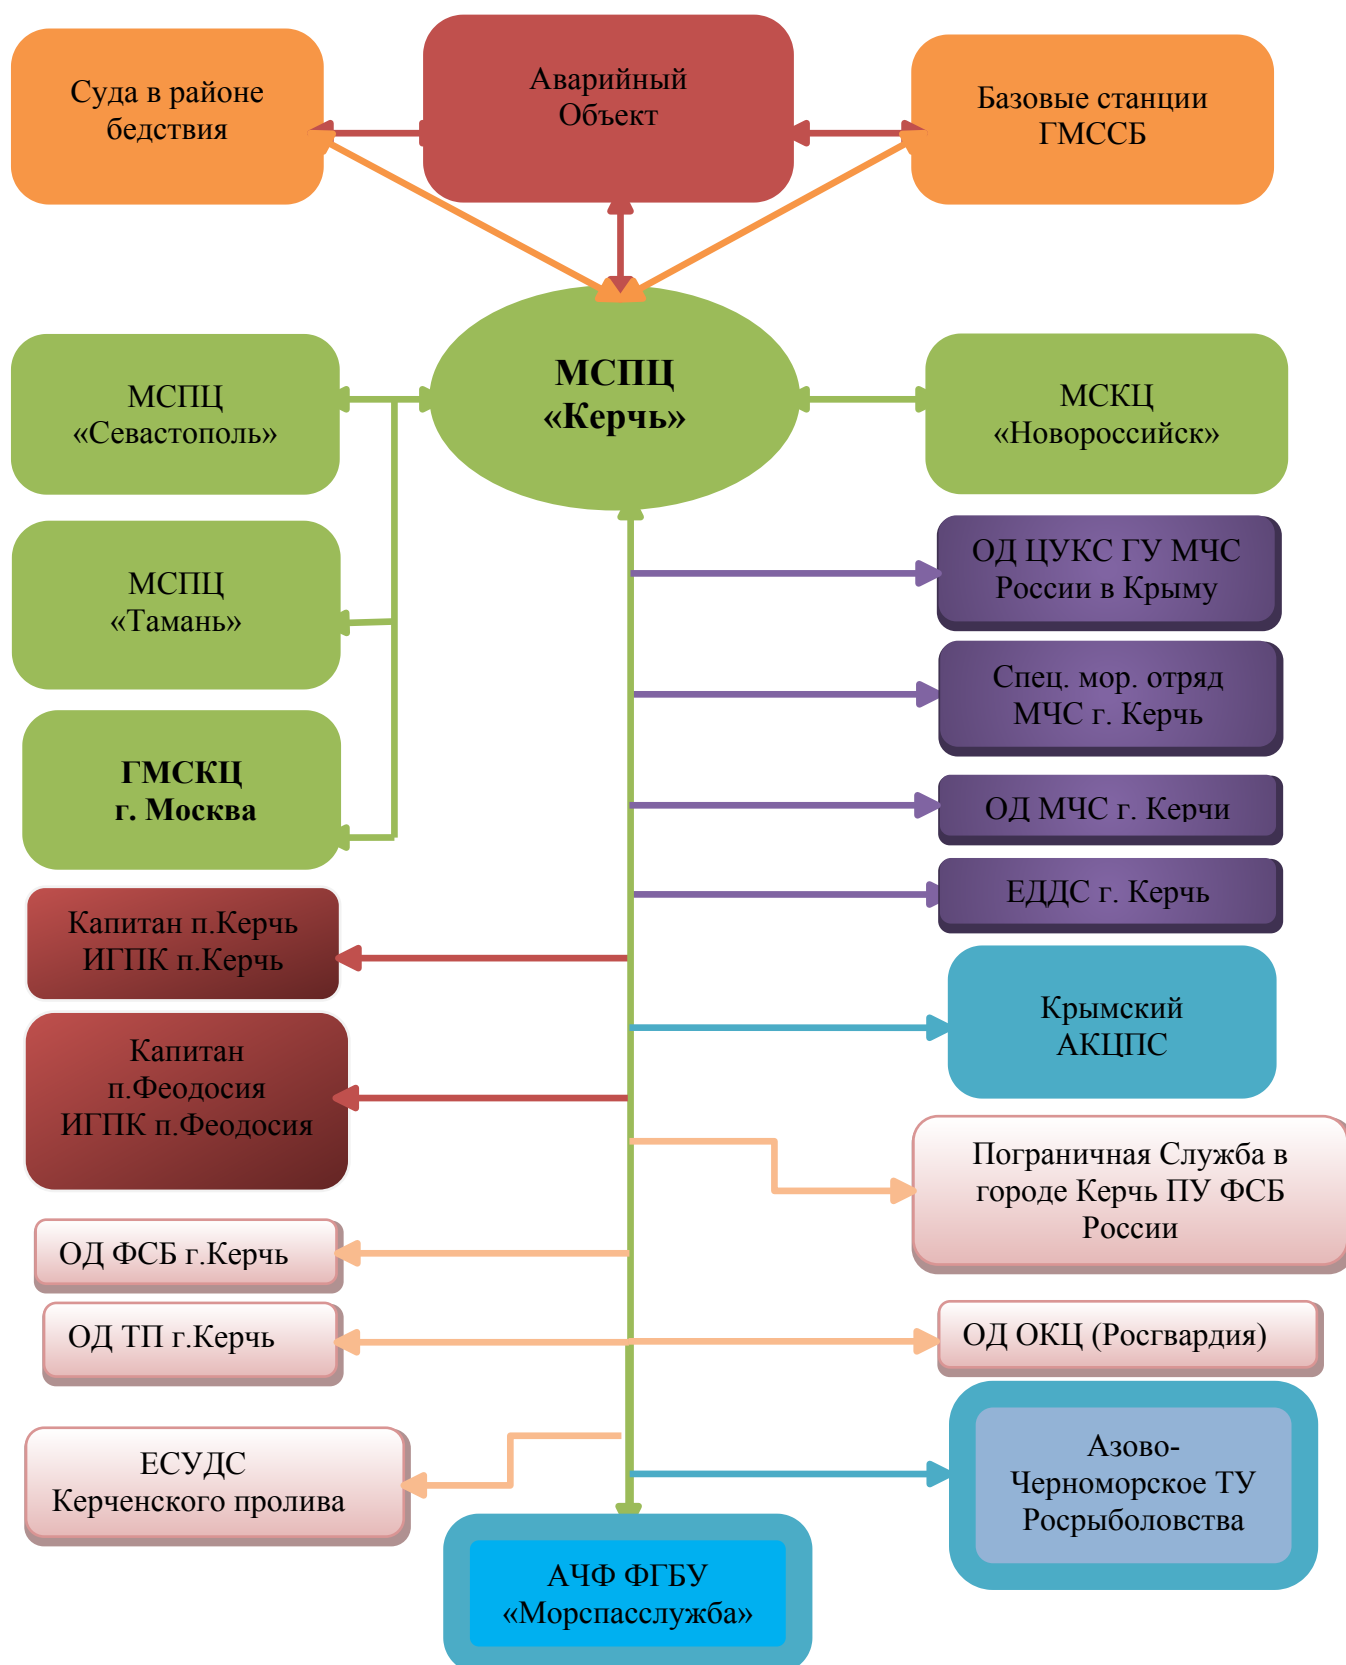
Суда в районе бедствия

Аварийный Объект

Базовые станции ГМССБ

МСПЦ «Керчь»

МСПЦ «Севастополь»

МСКЦ «Новороссийск»

МСПЦ «Тамань»

ГМСКЦ г. Москва

ОД ЦУКС ГУ МЧС России в Крыму

Спец. мор. отряд МЧС г. Керчь

ОД МЧС г. Керчи

ЕДДС г. Керчь

Капитан п.Керчь ИГПК п.Керчь

Крымский АКЦПС

Капитан п.Феодосия ИГПК п.Феодосия

Пограничная Служба в городе Керчь ПУ ФСБ России

ОД ФСБ г.Керчь

ОД ТП г.Керчь

ОД ОКЦ (Росгвардия)

ЕСУДС Керченского пролива

Азово-Черноморское ТУ Росрыболовства

АЧФ ФГБУ «Морспасслужба»